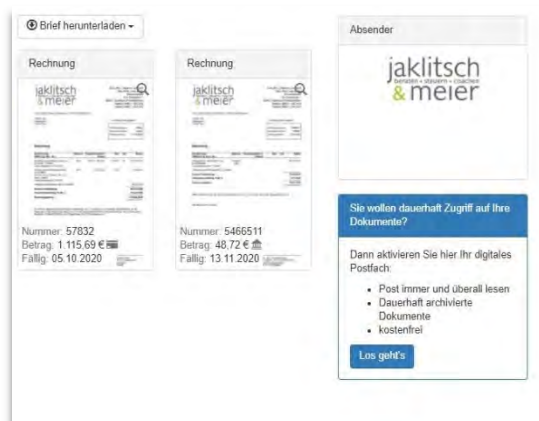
Brief herunterladen ▾

Rechnung

jaklitsch & meier

Nummer: 57832
Betrag: 1.115,69 €
Fällig: 05.10.2020

Rechnung

jaklitsch & meier

Nummer: 5466511
Betrag: 48,72 €
Fällig: 13.11.2020

Absender

jaklitsch
beraten • steuern • coachen
& meier

Sie wollen dauerhaft Zugriff auf Ihre Dokumente?

Dann aktivieren Sie hier Ihr digitales Postfach:

- Post immer und überall lesen
- Dauerhaft archivierte Dokumente
- kostenfrei

Los geht's